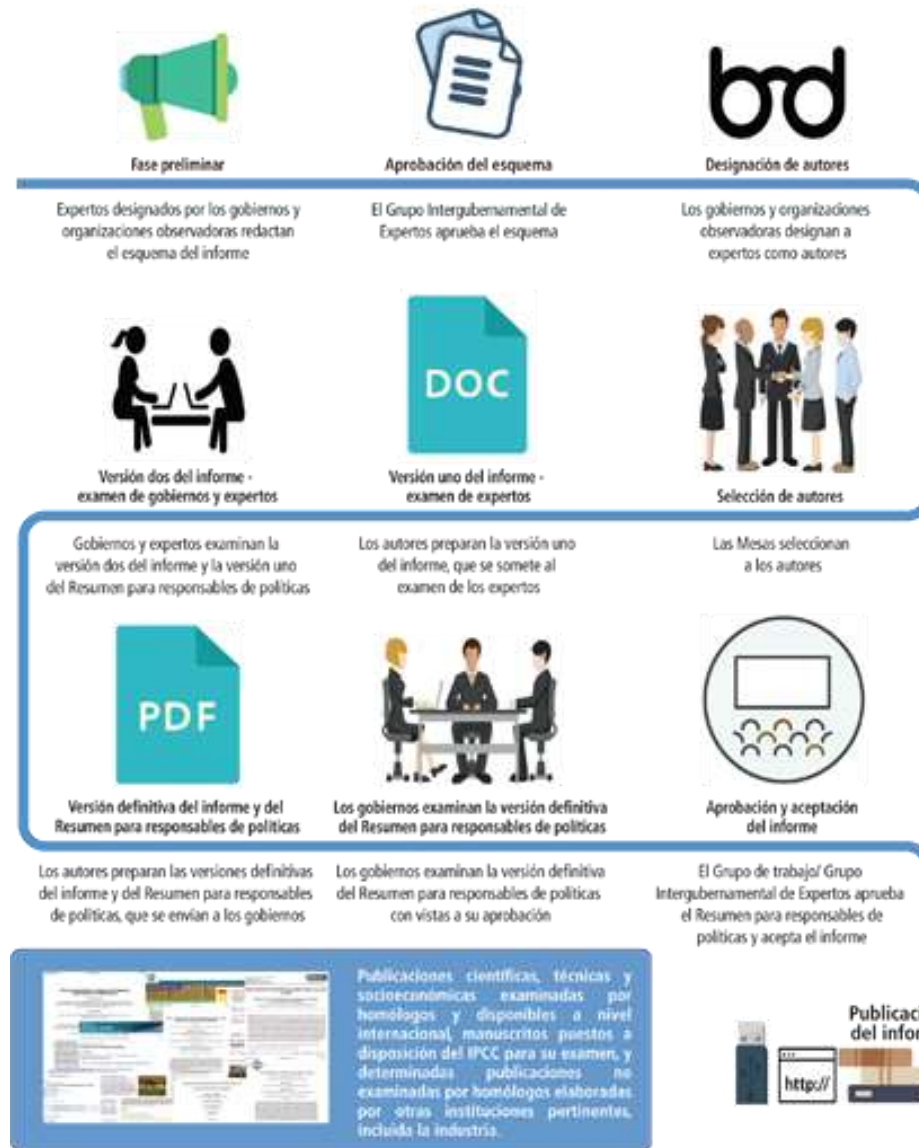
Fase preliminar

Aprobación del esquema

Designación de autores

Expertos designados por los gobiernos y organizaciones observadoras redactan el esquema del informe

El Grupo Intergubernamental de Expertos aprueba el esquema

Los gobiernos y organizaciones observadoras designan a expertos como autores

DOC

Versión dos del informe - examen de gobiernos y expertos

Versión uno del informe - examen de expertos

Selección de autores

Gobiernos y expertos examinan la versión dos del informe y la versión uno del Resumen para responsables de políticas

Los autores preparan la versión uno del informe, que se somete al examen de los expertos

Las Mesas seleccionan a los autores

PDF

Versión definitiva del informe y del Resumen para responsables de políticas

Los gobiernos examinan la versión definitiva del Resumen para responsables de políticas

Aprobación y aceptación del informe

Los autores preparan las versiones definitivas del informe y del Resumen para responsables de políticas, que se envían a los gobiernos

Los gobiernos examinan la versión definitiva del Resumen para responsables de políticas con vistas a su aprobación

El Grupo de trabajo/ Grupo Intergubernamental de Expertos aprueba el Resumen para responsables de políticas y acepta el informe

Publicaciones científicas, técnicas y socioeconómicas examinadas por homólogos y disponibles a nivel internacional, manuscritos puestos a disposición del IPCC para su examen, y determinadas publicaciones no examinadas por homólogos elaboradas por otras instituciones pertinentes, incluida la industria.

Publicac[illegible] del infor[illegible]

http://